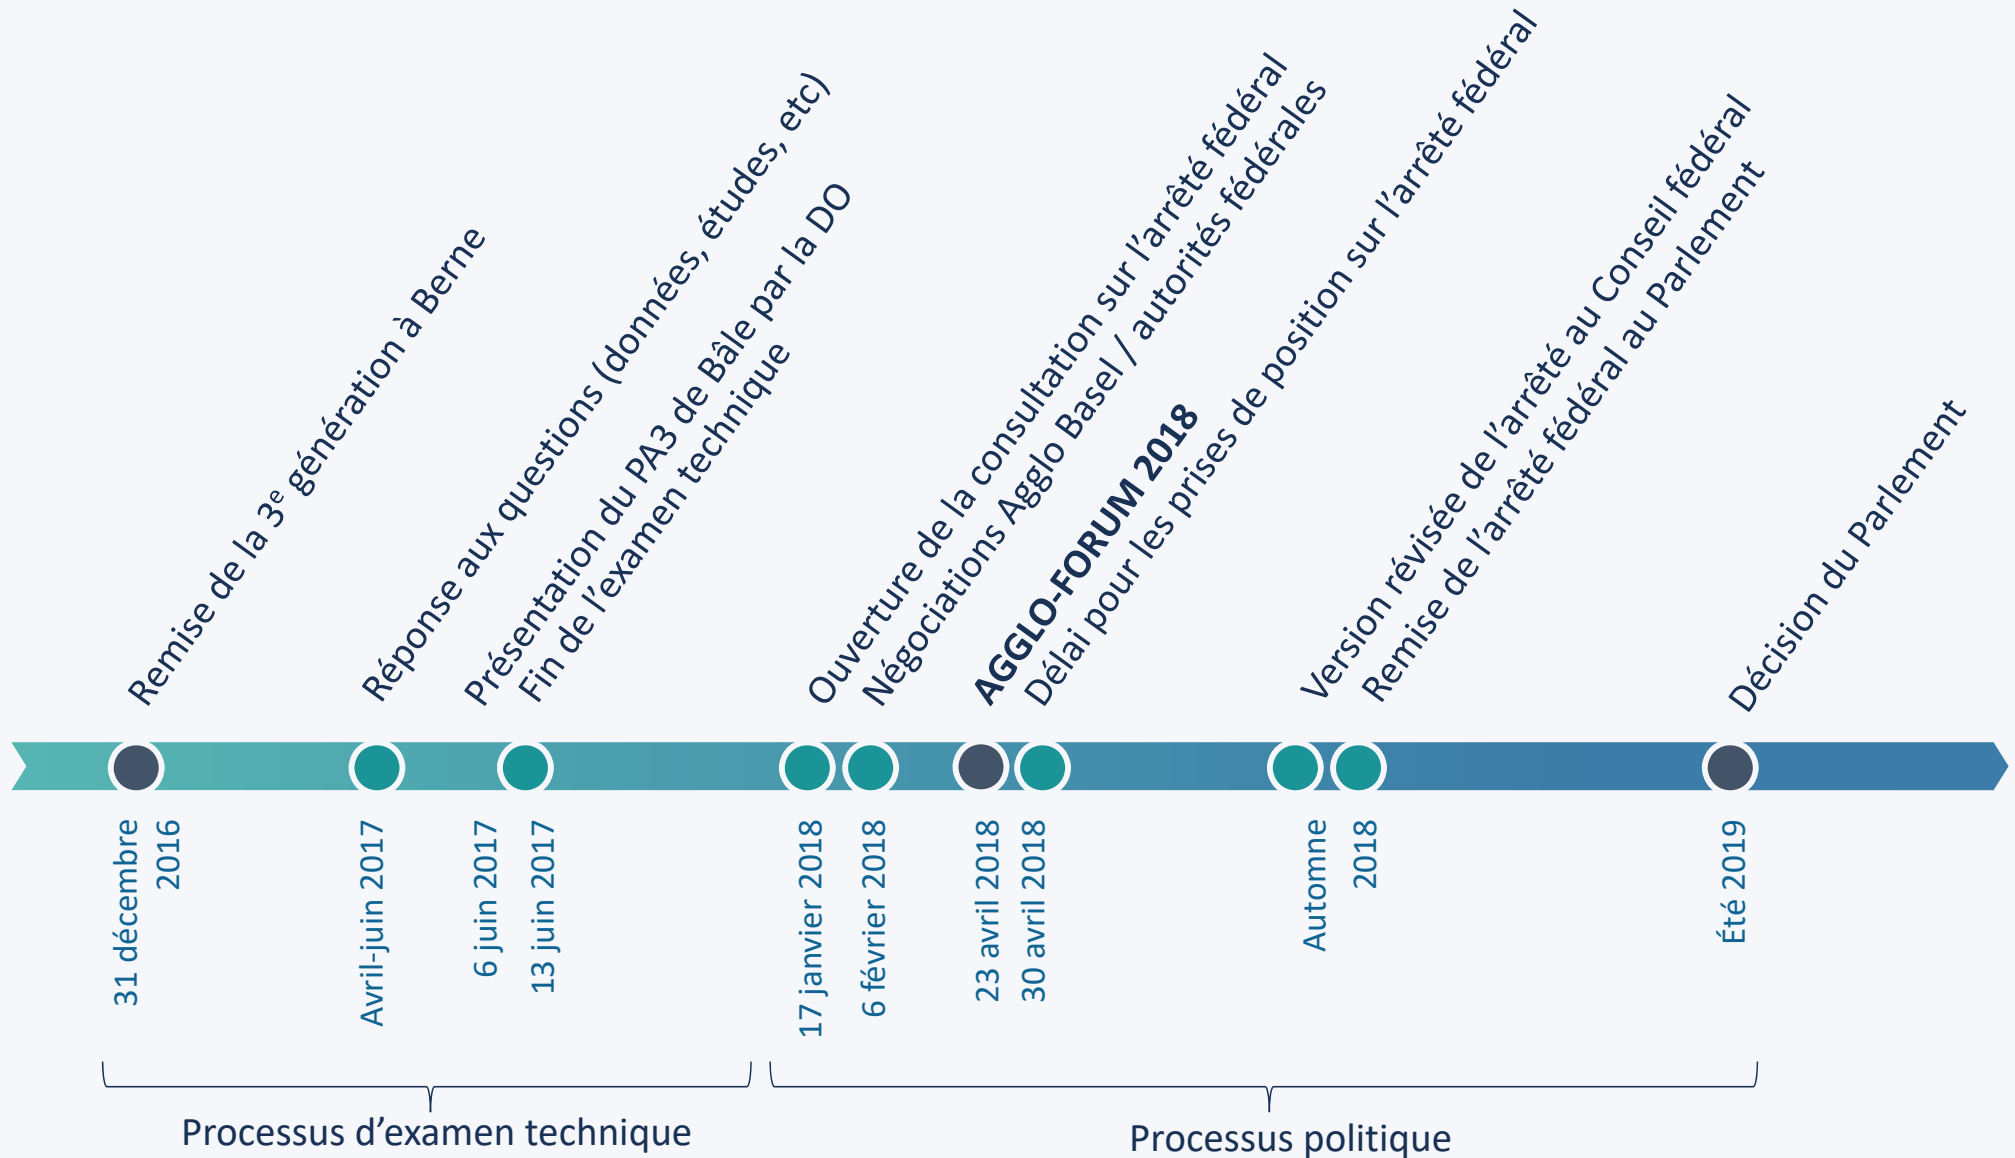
Remise de la $3^e$ génération à Berne
31 décembre 2016

Réponse aux questions (données, études, etc)
Avril-juin 2017

Présentation du PA3 de Bâle par la DO
6 juin 2017

Fin de l'examen technique
13 juin 2017

Ouverture de la consultation sur l'arrêté fédéral
17 janvier 2018

Négociations Agglo Basel / autorités fédérales
6 février 2018

AGGLO-FORUM 2018
23 avril 2018

Délai pour les prises de position sur l'arrêté fédéral
30 avril 2018

Version révisée de l'arrêté au Conseil fédéral
Automne

Remise de l'arrêté fédéral au Parlement
2018

Décision du Parlement
Été 2019

Processus d'examen technique

Processus politique